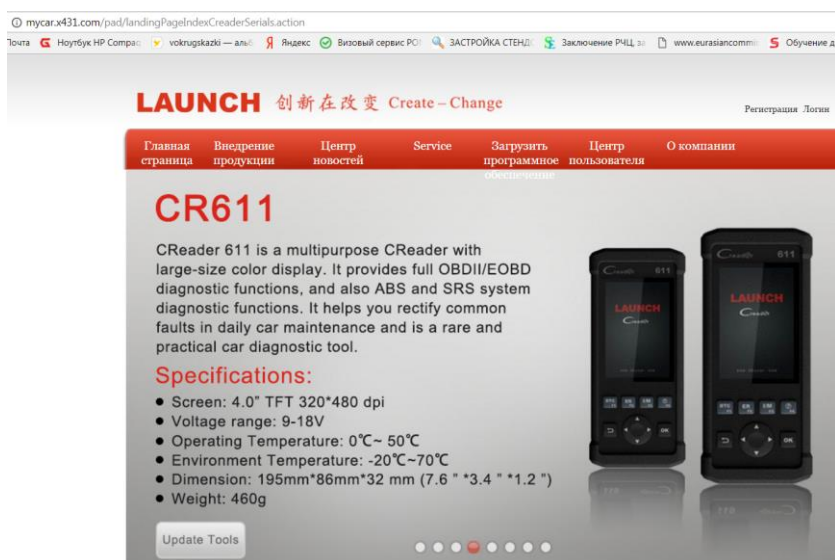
mycar.x431.com/pad/landingPageIndexCreaderSerials.action

Почта Ноутбук HP Compaq vokrugskazki — аль Яндекс Визовый сервис PO ЗАСТРОЙКА СТЕНД Заключение РЧЦ за www.eurasiancomm Обучение д

LAUNCH 创新在改变 Create – Change

Регистрация Логин

Главная страница Внедрение продукции Центр новостей Service Загрузить программное обеспечение Центр пользователя О компании

CR611

CReader 611 is a multipurpose CReader with large-size color display. It provides full OBDII/EOBD diagnostic functions, and also ABS and SRS system diagnostic functions. It helps you rectify common faults in daily car maintenance and is a rare and practical car diagnostic tool.

Specifications:

● Screen: 4.0" TFT 320*480 dpi
● Voltage range: 9-18V
● Operating Temperature: 0℃~ 50℃
● Environment Temperature: -20℃~70℃
● Dimension: 195mm*86mm*32 mm (7.6 " *3.4 " *1.2 ")
● Weight: 460g

Update Tools

Creader 611 LAUNCH Creader

Creader 611 LAUNCH Creader

DTC ER I/M OK